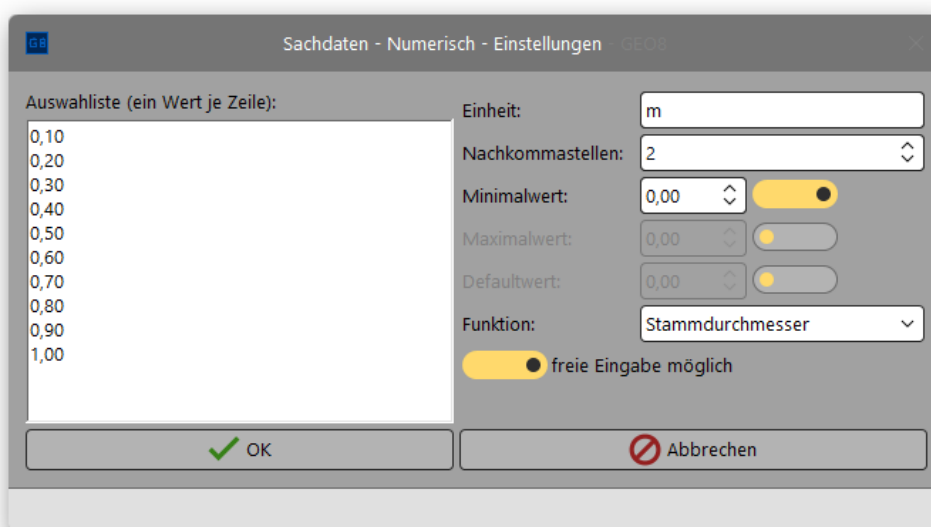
GB Sachdaten - Numerisch - Einstellungen - GEO8

Auswahliste (ein Wert je Zeile):

0,10
0,20
0,30
0,40
0,50
0,60
0,70
0,80
0,90
1,00

Einheit: m

Nachkommastellen: 2

Minimalwert: 0,00

Maximalwert: 0,00

Defaultwert: 0,00

Funktion: Stammdurchmesser

freie Eingabe möglich

OK

Abbrechen